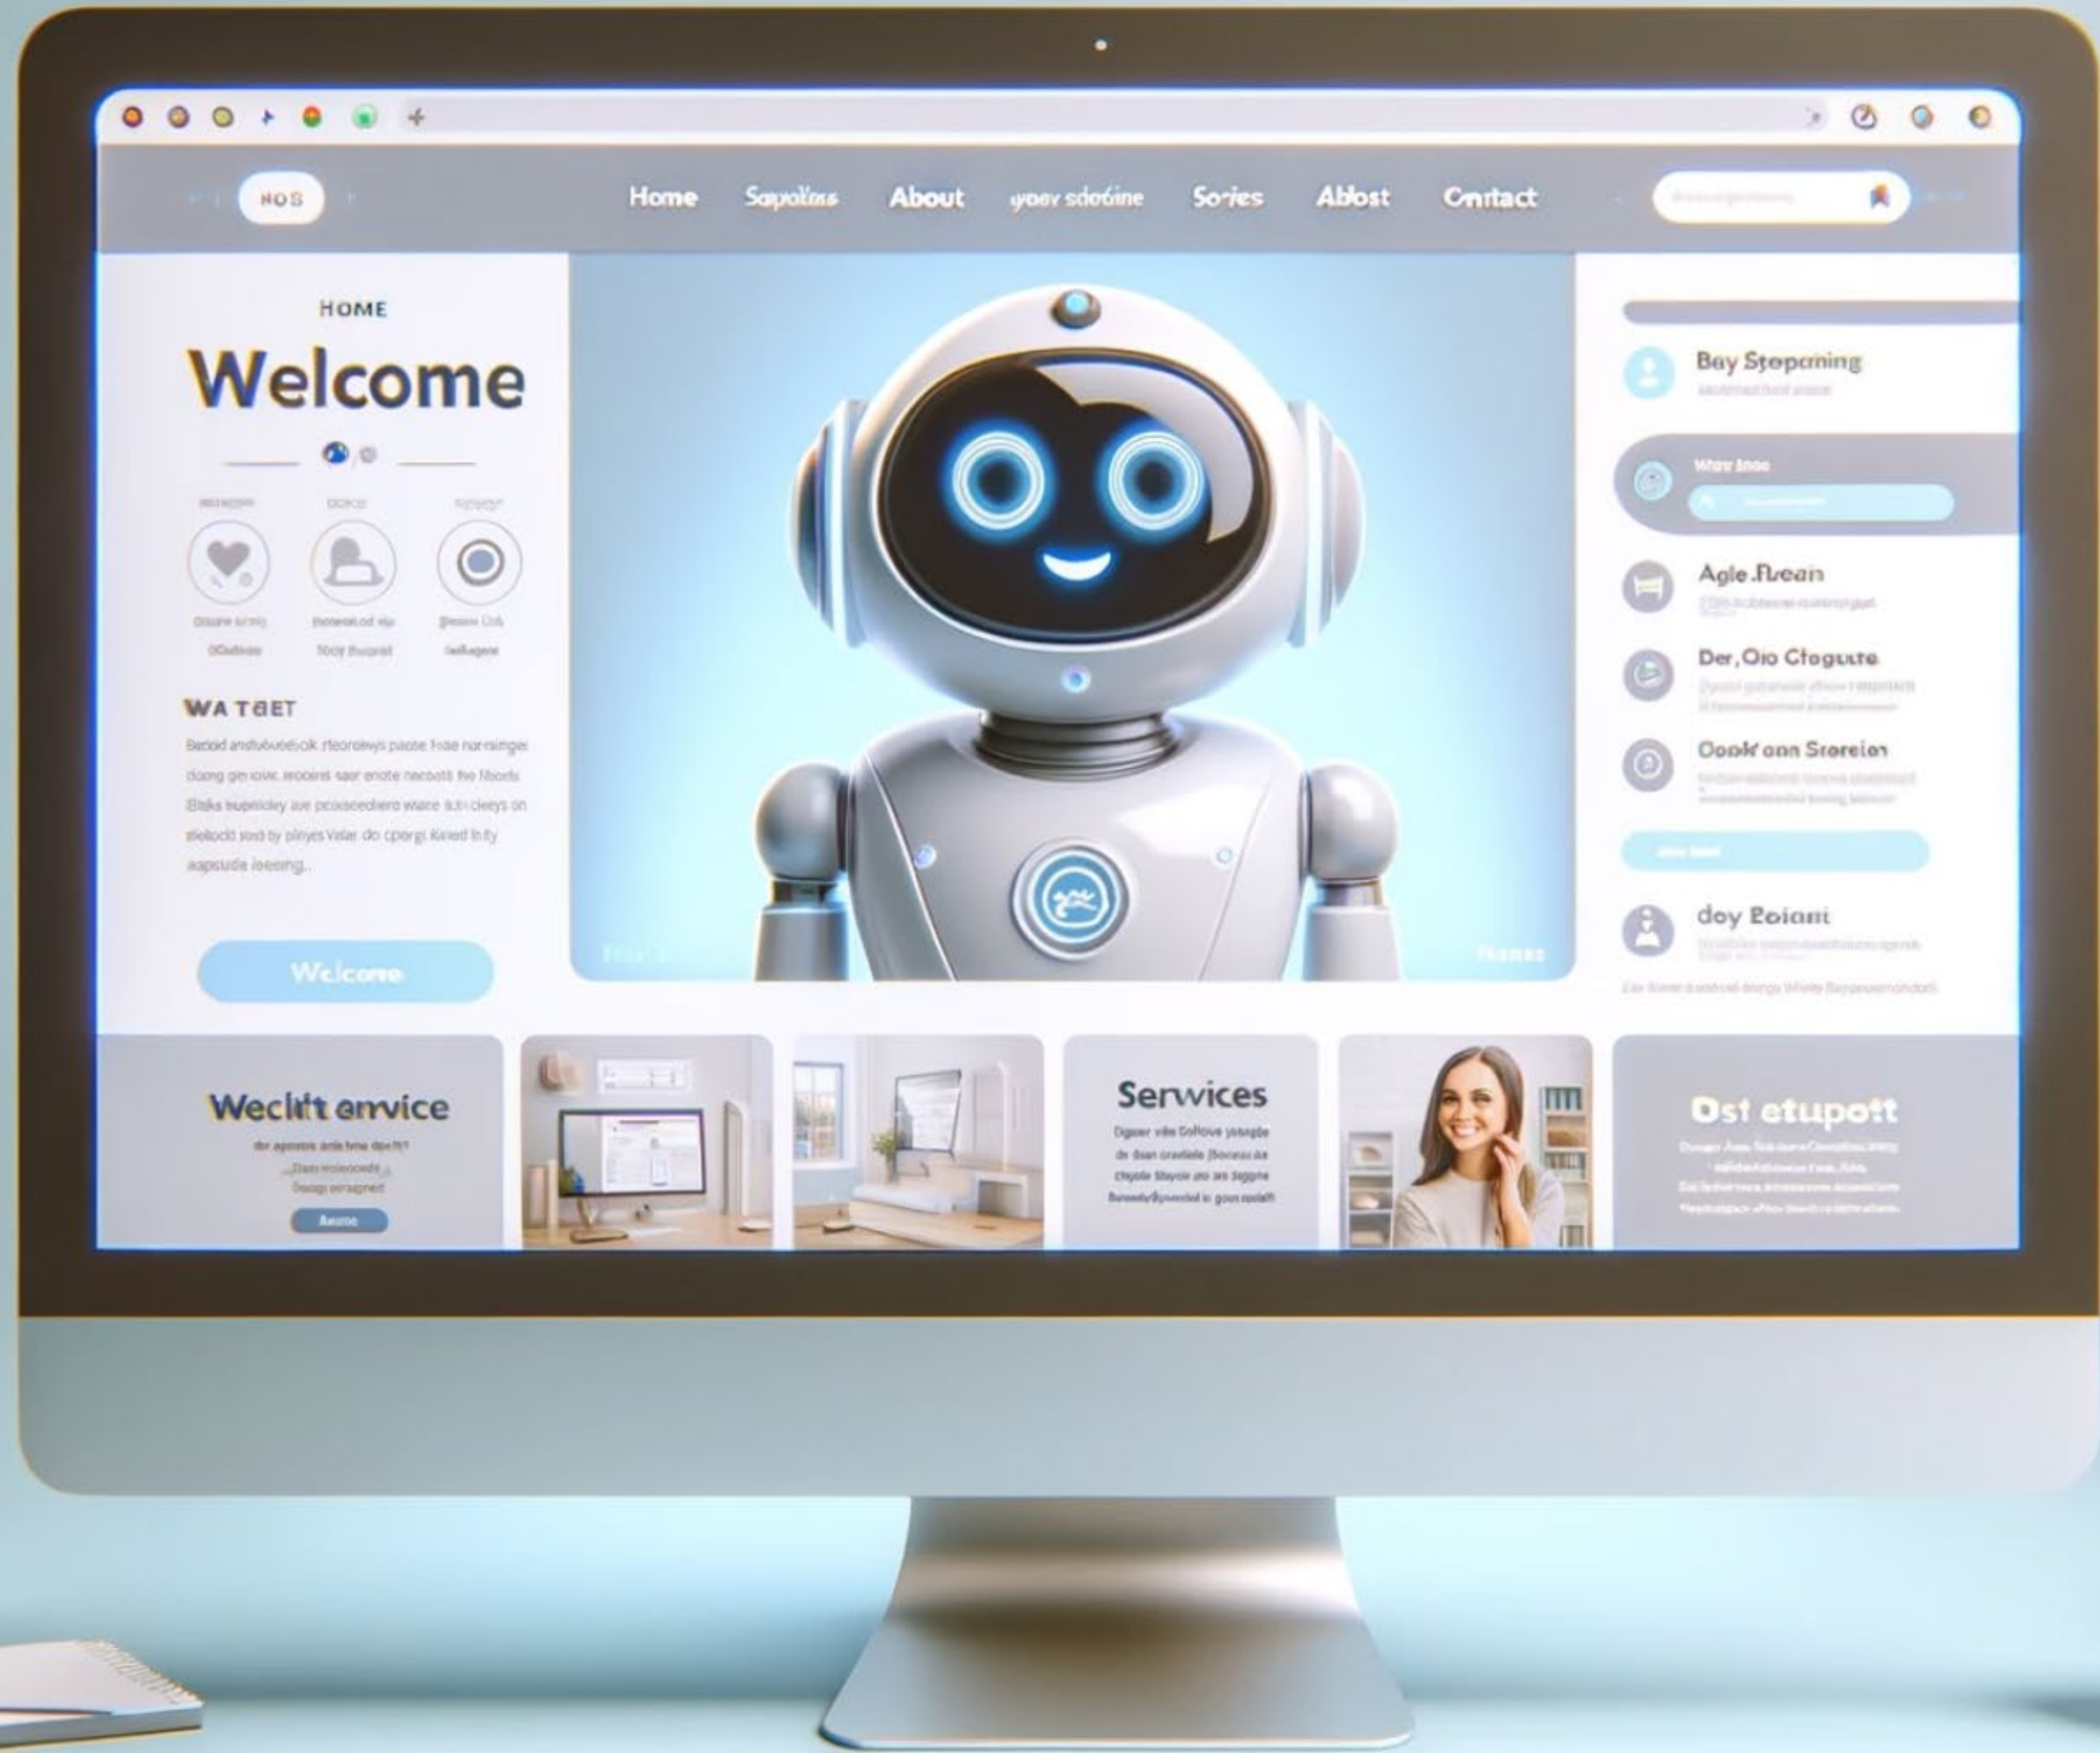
HOS

Home Sapolias About your sdotine Sories Ablost Contact

HOME

Welcome

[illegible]

WA TBET

Basod andvbuoetok rteorelwys passe hae nornsinger doong gen iove mooins saer enote necoeti he Nbons Bilks bupiday ave pcoseeoliero wiace toti cleys on tlellodd sod by pinyes Valar do cporgt.lised in ify aapsude leeing...

Welcome

Bay Stepaning

Wav Inoo

Agle Fuean

Der, Oio Clogeute

Oook aan Sroreion

doy Eolami

Weclitt envice

Aeuroo

Services

Ost etupott